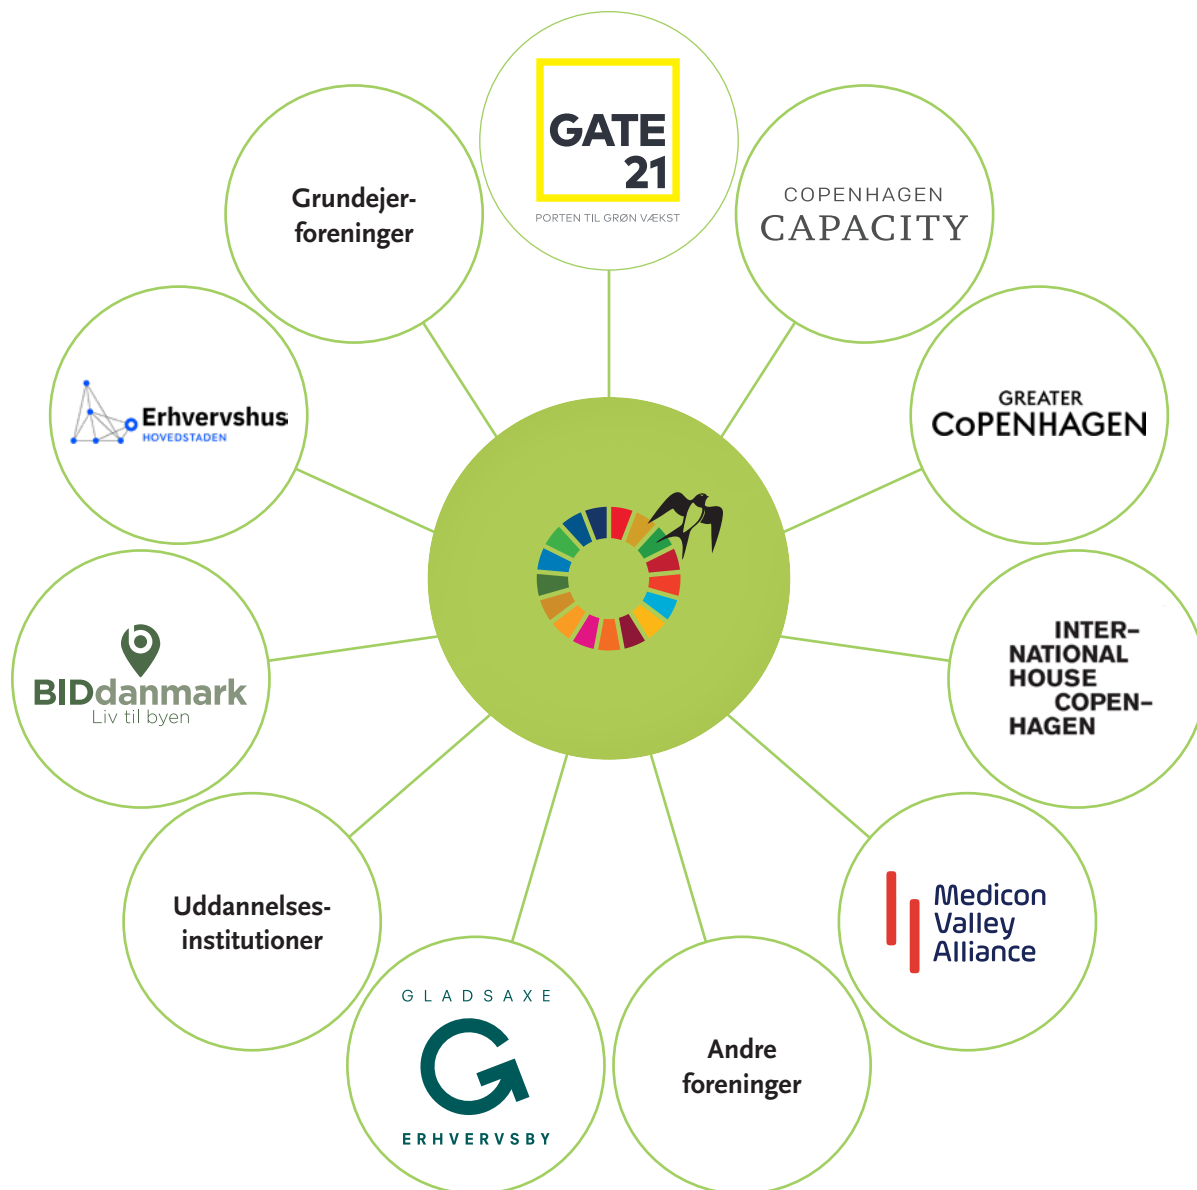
GATE 21
PORTEN TIL GRØN VÆKST

COPENHAGEN CAPACITY

GREATER COPENHAGEN

INTER-NATIONAL HOUSE COPEN-HAGEN

Medicon Valley Alliance

Andre foreninger

GLADSAXE
ERHVERVSBY

Uddannelses-institutioner

BIDdanmark
Liv til byen

Erhvervshus
HOVEDSTADEN

Grundejer-foreninger